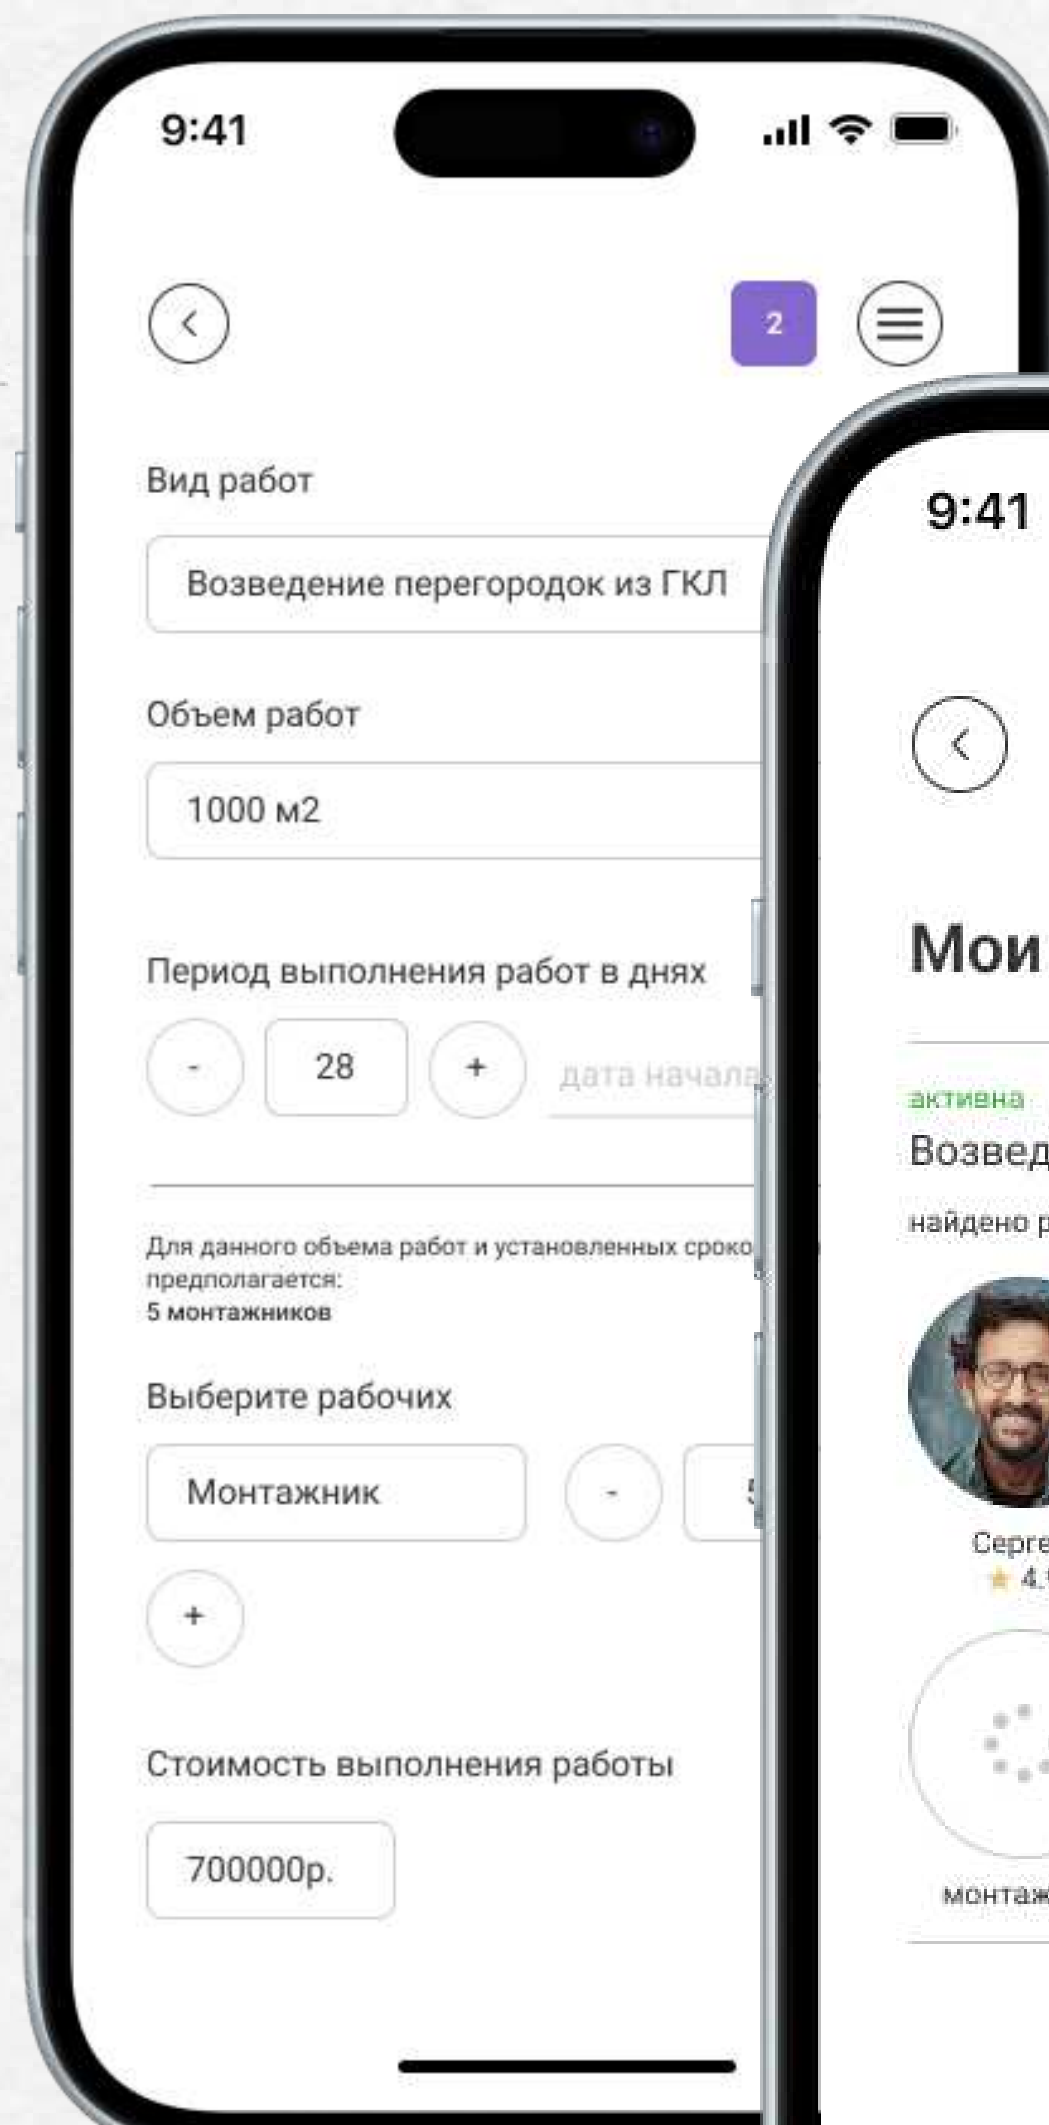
9:41

2

Вид работ

Возведение перегородок из ГКЛ

Объем работ

1000 м2

Период выполнения работ в днях

-

28

+

дата начала

Для данного объема работ и установленных сроко предполагается:
5 монтажников

Выберите рабочих

Монтажник

-

5

+

Стоимость выполнения работы

700000р.

9:41

Мои

активна

Возвед

найдено р

Серге

4.

монтаж